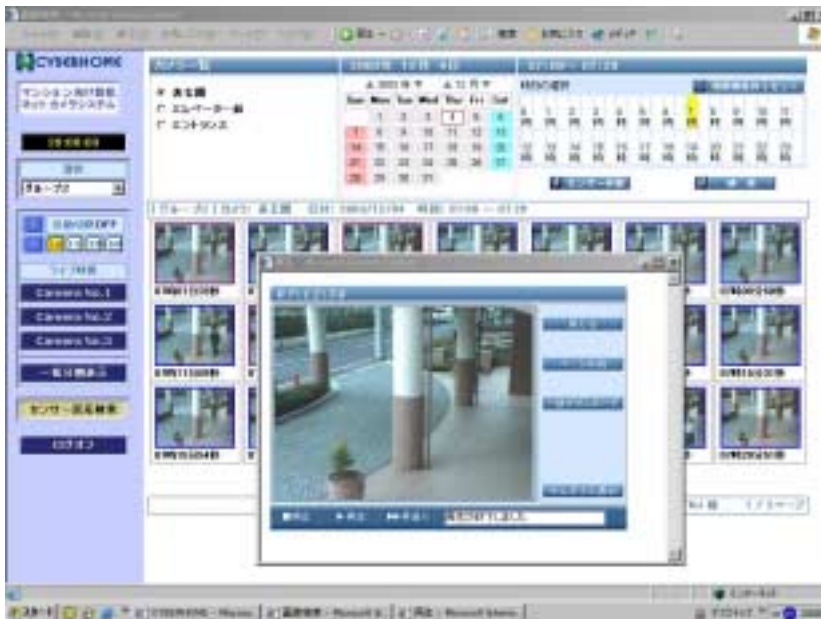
CYBERHOME

マンション向け防犯ネットカメラシステム

グループ2

Camera No.1
Camera No.2
Camera No.3

一覧を開ける

センサー反応検索

ログオフ

正面

エレベーター前

エントランス

| Sun | Mon | Tue | Wed | Thu | Fri | Sat |
|---|---|---|---|---|---|---|
| | | 1 | 2 | 3 | 4 | 5 |
| 6 | 7 | 8 | 9 | 10 | 11 | 12 |
| 13 | 14 | 15 | 16 | 17 | 18 | 19 |
| 20 | 21 | 22 | 23 | 24 | 25 | 26 |
| 27 | 28 | 29 | 30 | 31 | | |

時刻の選択

センサー反応

停止

再生

早送り

再生を開始しました。

スタート

インターネット